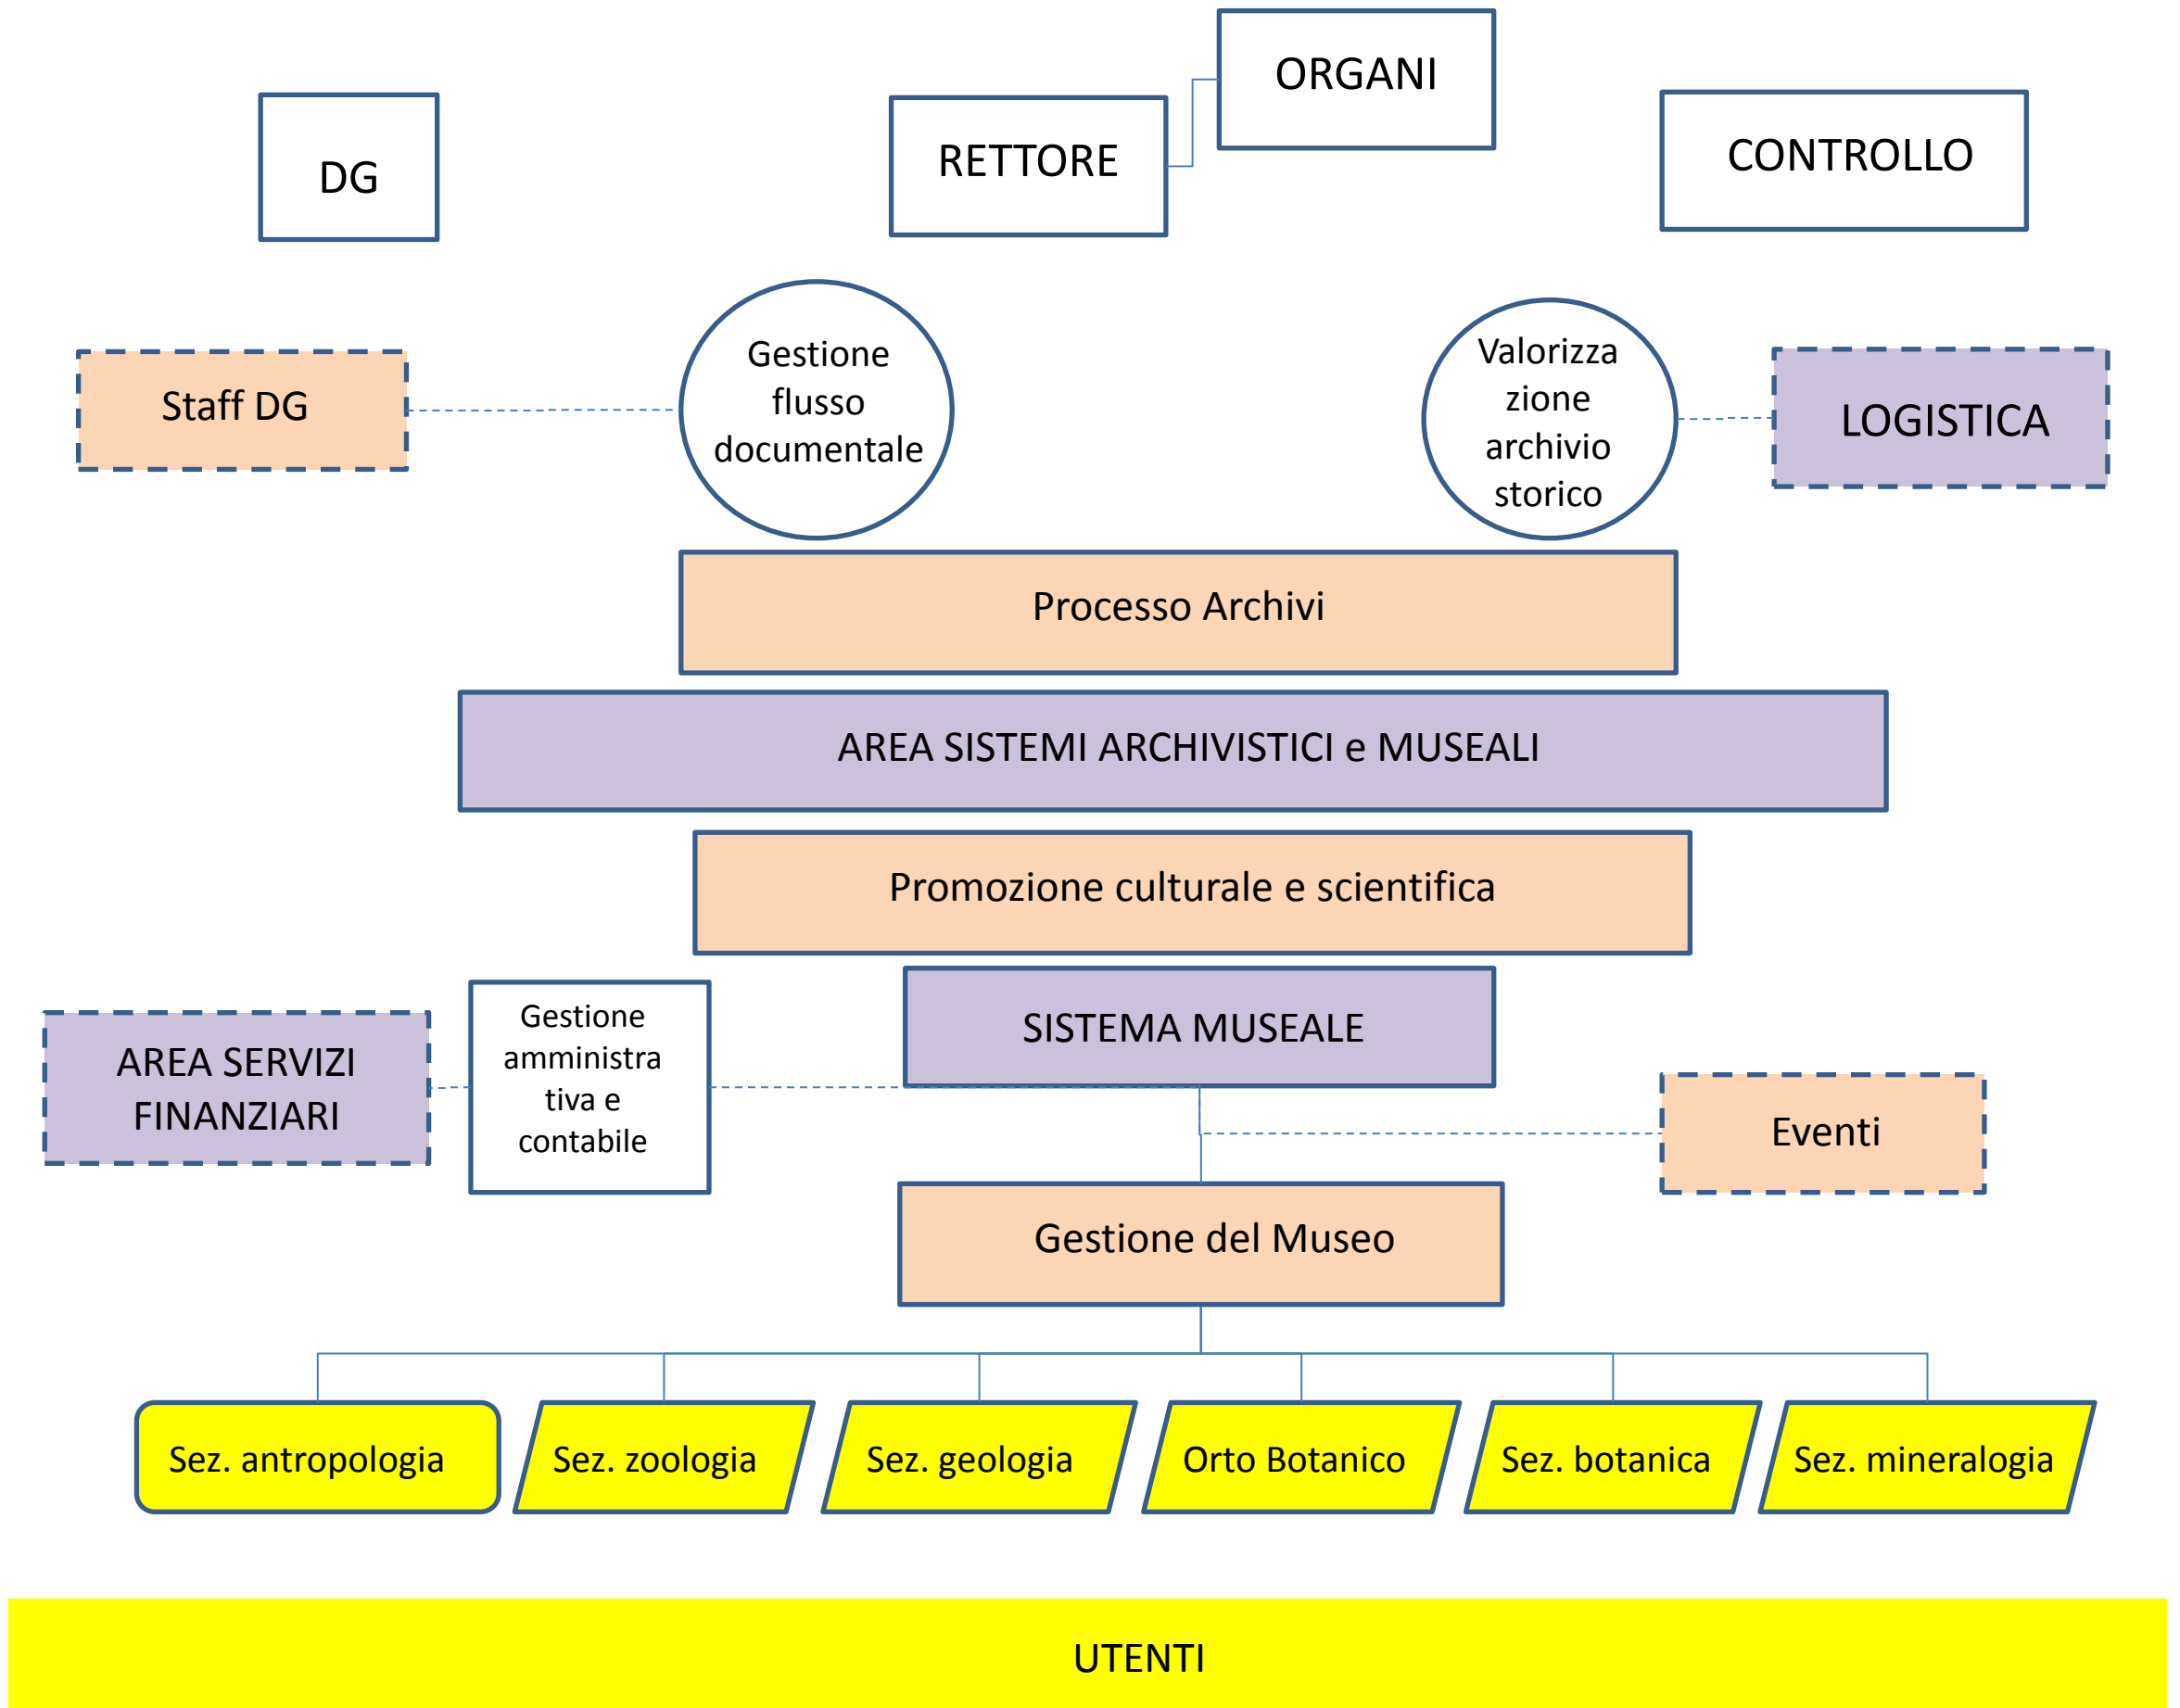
ORGANI

DG

RETTORE

CONTROLLO

Staff DG

Gestione flusso documentale

Valorizza zione archivio storico

LOGISTICA

Processo Archivi

AREA SISTEMI ARCHIVISTICI e MUSEALI

Promozione culturale e scientifica

AREA SERVIZI FINANZIARI

Gestione amministra tiva e contabile

SISTEMA MUSEALE

Eventi

Gestione del Museo

Sez. antropologia

Sez. zoologia

Sez. geologia

Orto Botanico

Sez. botanica

Sez. mineralogia

UTENTI